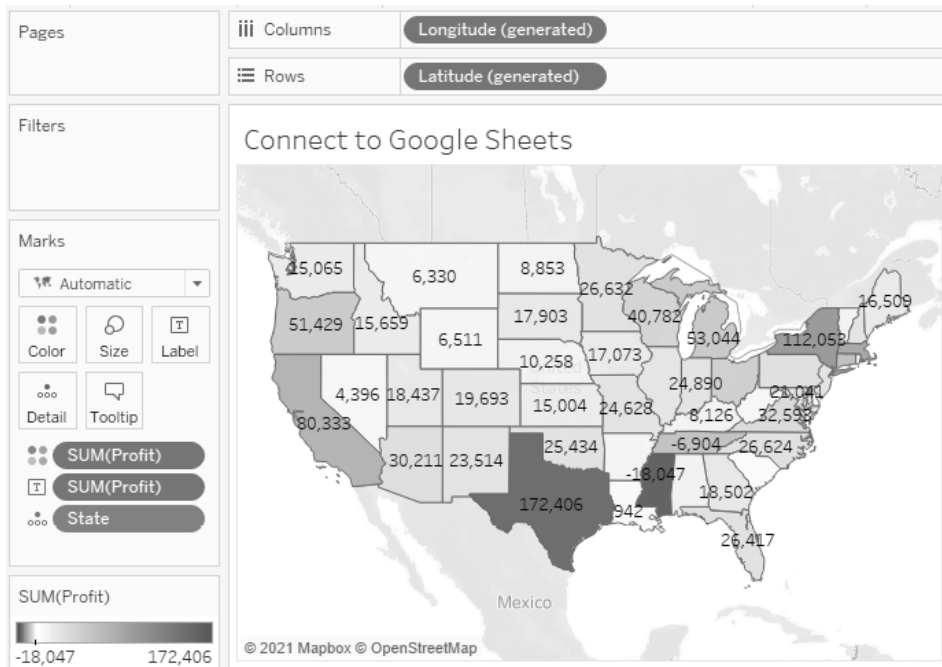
Pages

iii Columns Longitude (generated)

☰ Rows Latitude (generated)

Filters

Connect to Google Sheets

Marks

Automatic

Color Size Label

Detail Tooltip

SUM(Profit)

SUM(Profit)

State

SUM(Profit)

-18,047 172,406

15,065
6,330
8,853
26,632
16,509
51,429
15,659
17,903
40,782
6,511
53,044
112,053
10,258
17,073
24,890
4,396
18,437
19,693
15,004
24,628
21,041
80,333
8,126
32,593
-6,904
26,624
25,434
30,211
23,514
-18,047
18,502
172,406
942
26,417

Mexico

© 2021 Mapbox © OpenStreetMap